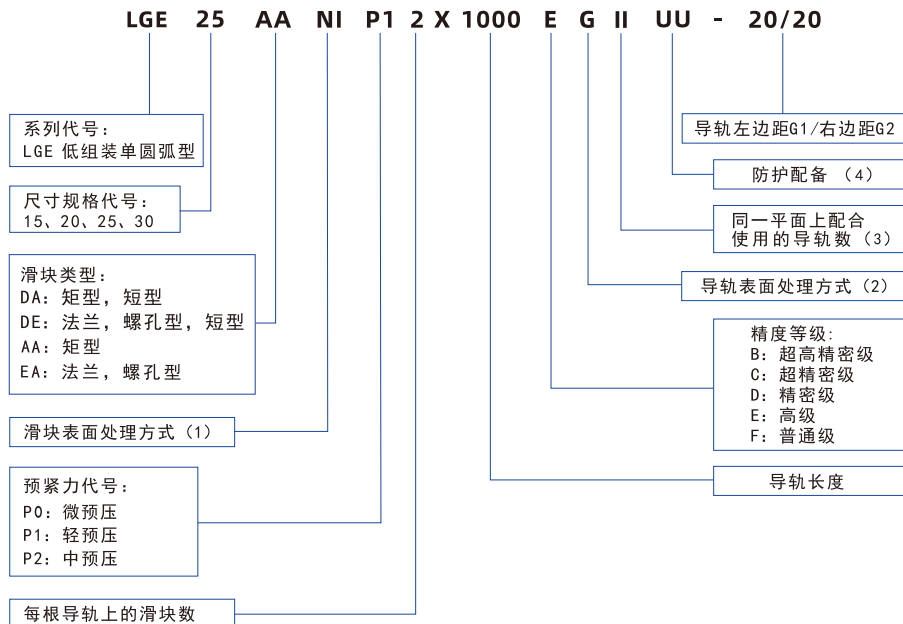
LGE 25 AA NI P1 2 X 1000 E G II UU - 20/20

系列代号：
LGE 低组装单圆弧型

尺寸规格代号：
15、20、25、30

滑块类型：
DA：矩型，短型
DE：法兰，螺孔型，短型
AA：矩型
EA：法兰，螺孔型

滑块表面处理方式（1）

预紧力代号：
P0：微预压
P1：轻预压
P2：中预压

每根导轨上的滑块数

导轨左边距G1/右边距G2

防护配备 （4）

同一平面上配合
使用的导轨数（3）

导轨表面处理方式（2）

精度等级:
B：超高精密级
C：超精密级
D：精密级
E：高级
F：普通级

导轨长度